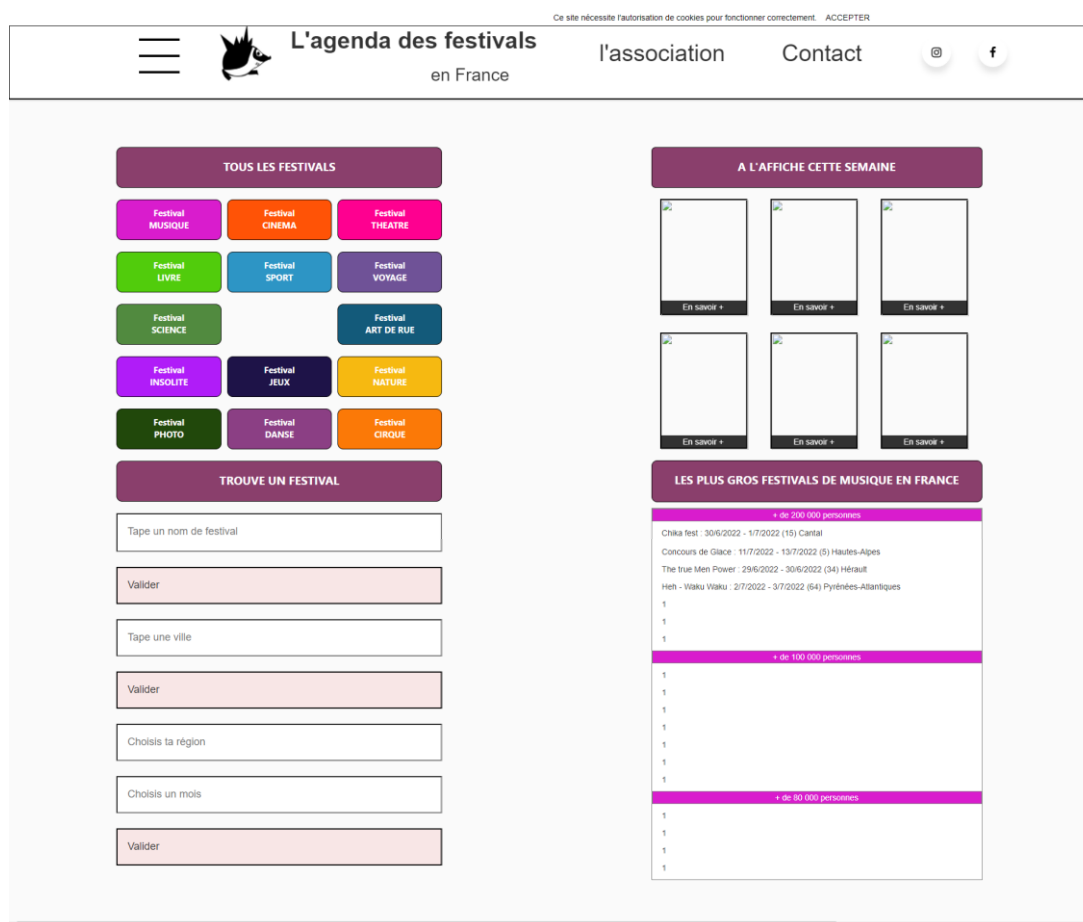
Ce site nécessite l'autorisation de cookies pour fonctionner correctement. ACCEPTER

L'agenda des festivals
en France

l'association

Contact

TOUS LES FESTIVALS

Festival MUSIQUE
Festival CINEMA
Festival THEATRE
Festival LIVRE
Festival SPORT
Festival VOYAGE
Festival SCIENCE
Festival ART DE RUE
Festival INSOLITE
Festival JEUX
Festival NATURE
Festival PHOTO
Festival DANSE
Festival CIRQUE

TROUVE UN FESTIVAL

Tape un nom de festival

Valider

Tape une ville

Valider

Choisis ta région

Choisis un mois

Valider

A L'AFFICHE CETTE SEMAINE

En savoir +
En savoir +
En savoir +
En savoir +
En savoir +
En savoir +

LES PLUS GROS FESTIVALS DE MUSIQUE EN FRANCE

+ de 200 000 personnes

Chika fest : 30/6/2022 - 1/7/2022 (15) Cantal
Concours de Glace : 11/7/2022 - 13/7/2022 (5) Hautes-Alpes
The true Men Power : 29/6/2022 - 30/6/2022 (34) Hérault
Heh - Waku Waku : 2/7/2022 - 3/7/2022 (64) Pyrénées-Atlantiques
1
1
1

+ de 100 000 personnes

1
1
1
1
1
1
1

+ de 80 000 personnes

1
1
1
1